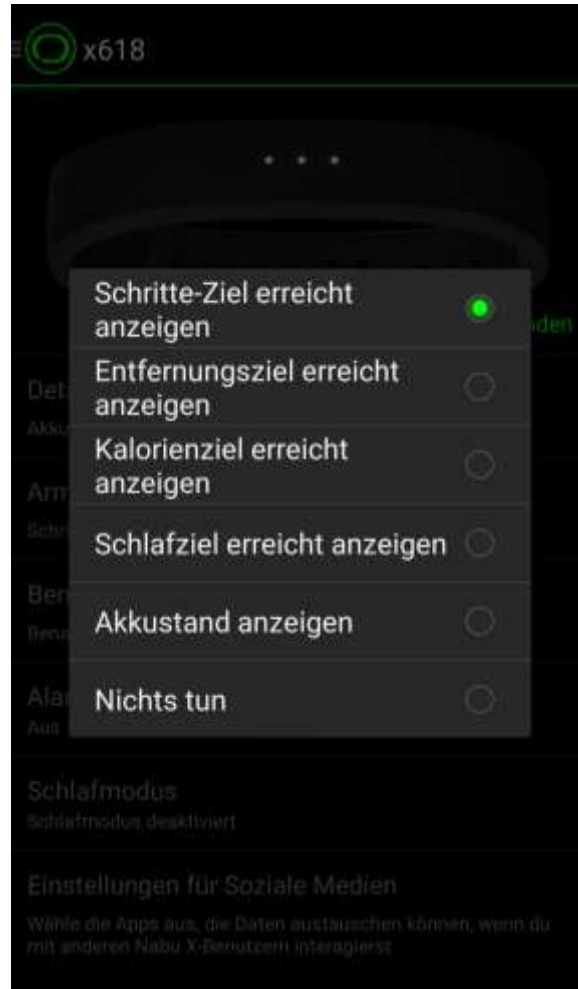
x618

Schritte-Ziel erreicht anzeigen

Entfernungsziel erreicht anzeigen

Kalorienziel erreicht anzeigen

Schlafziel erreicht anzeigen

Akkustand anzeigen

Nichts tun

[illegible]nden

Det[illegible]
Akku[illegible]

Arm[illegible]
Schr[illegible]

Ben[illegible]
Benu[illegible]

Ala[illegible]
Aus

Schlafmodus
Schlafmodus deaktiviert

Einstellungen für Soziale Medien
Wähle die Apps aus, die Daten austauschen können, wenn du mit anderen Nabu X-Benutzern interagierst